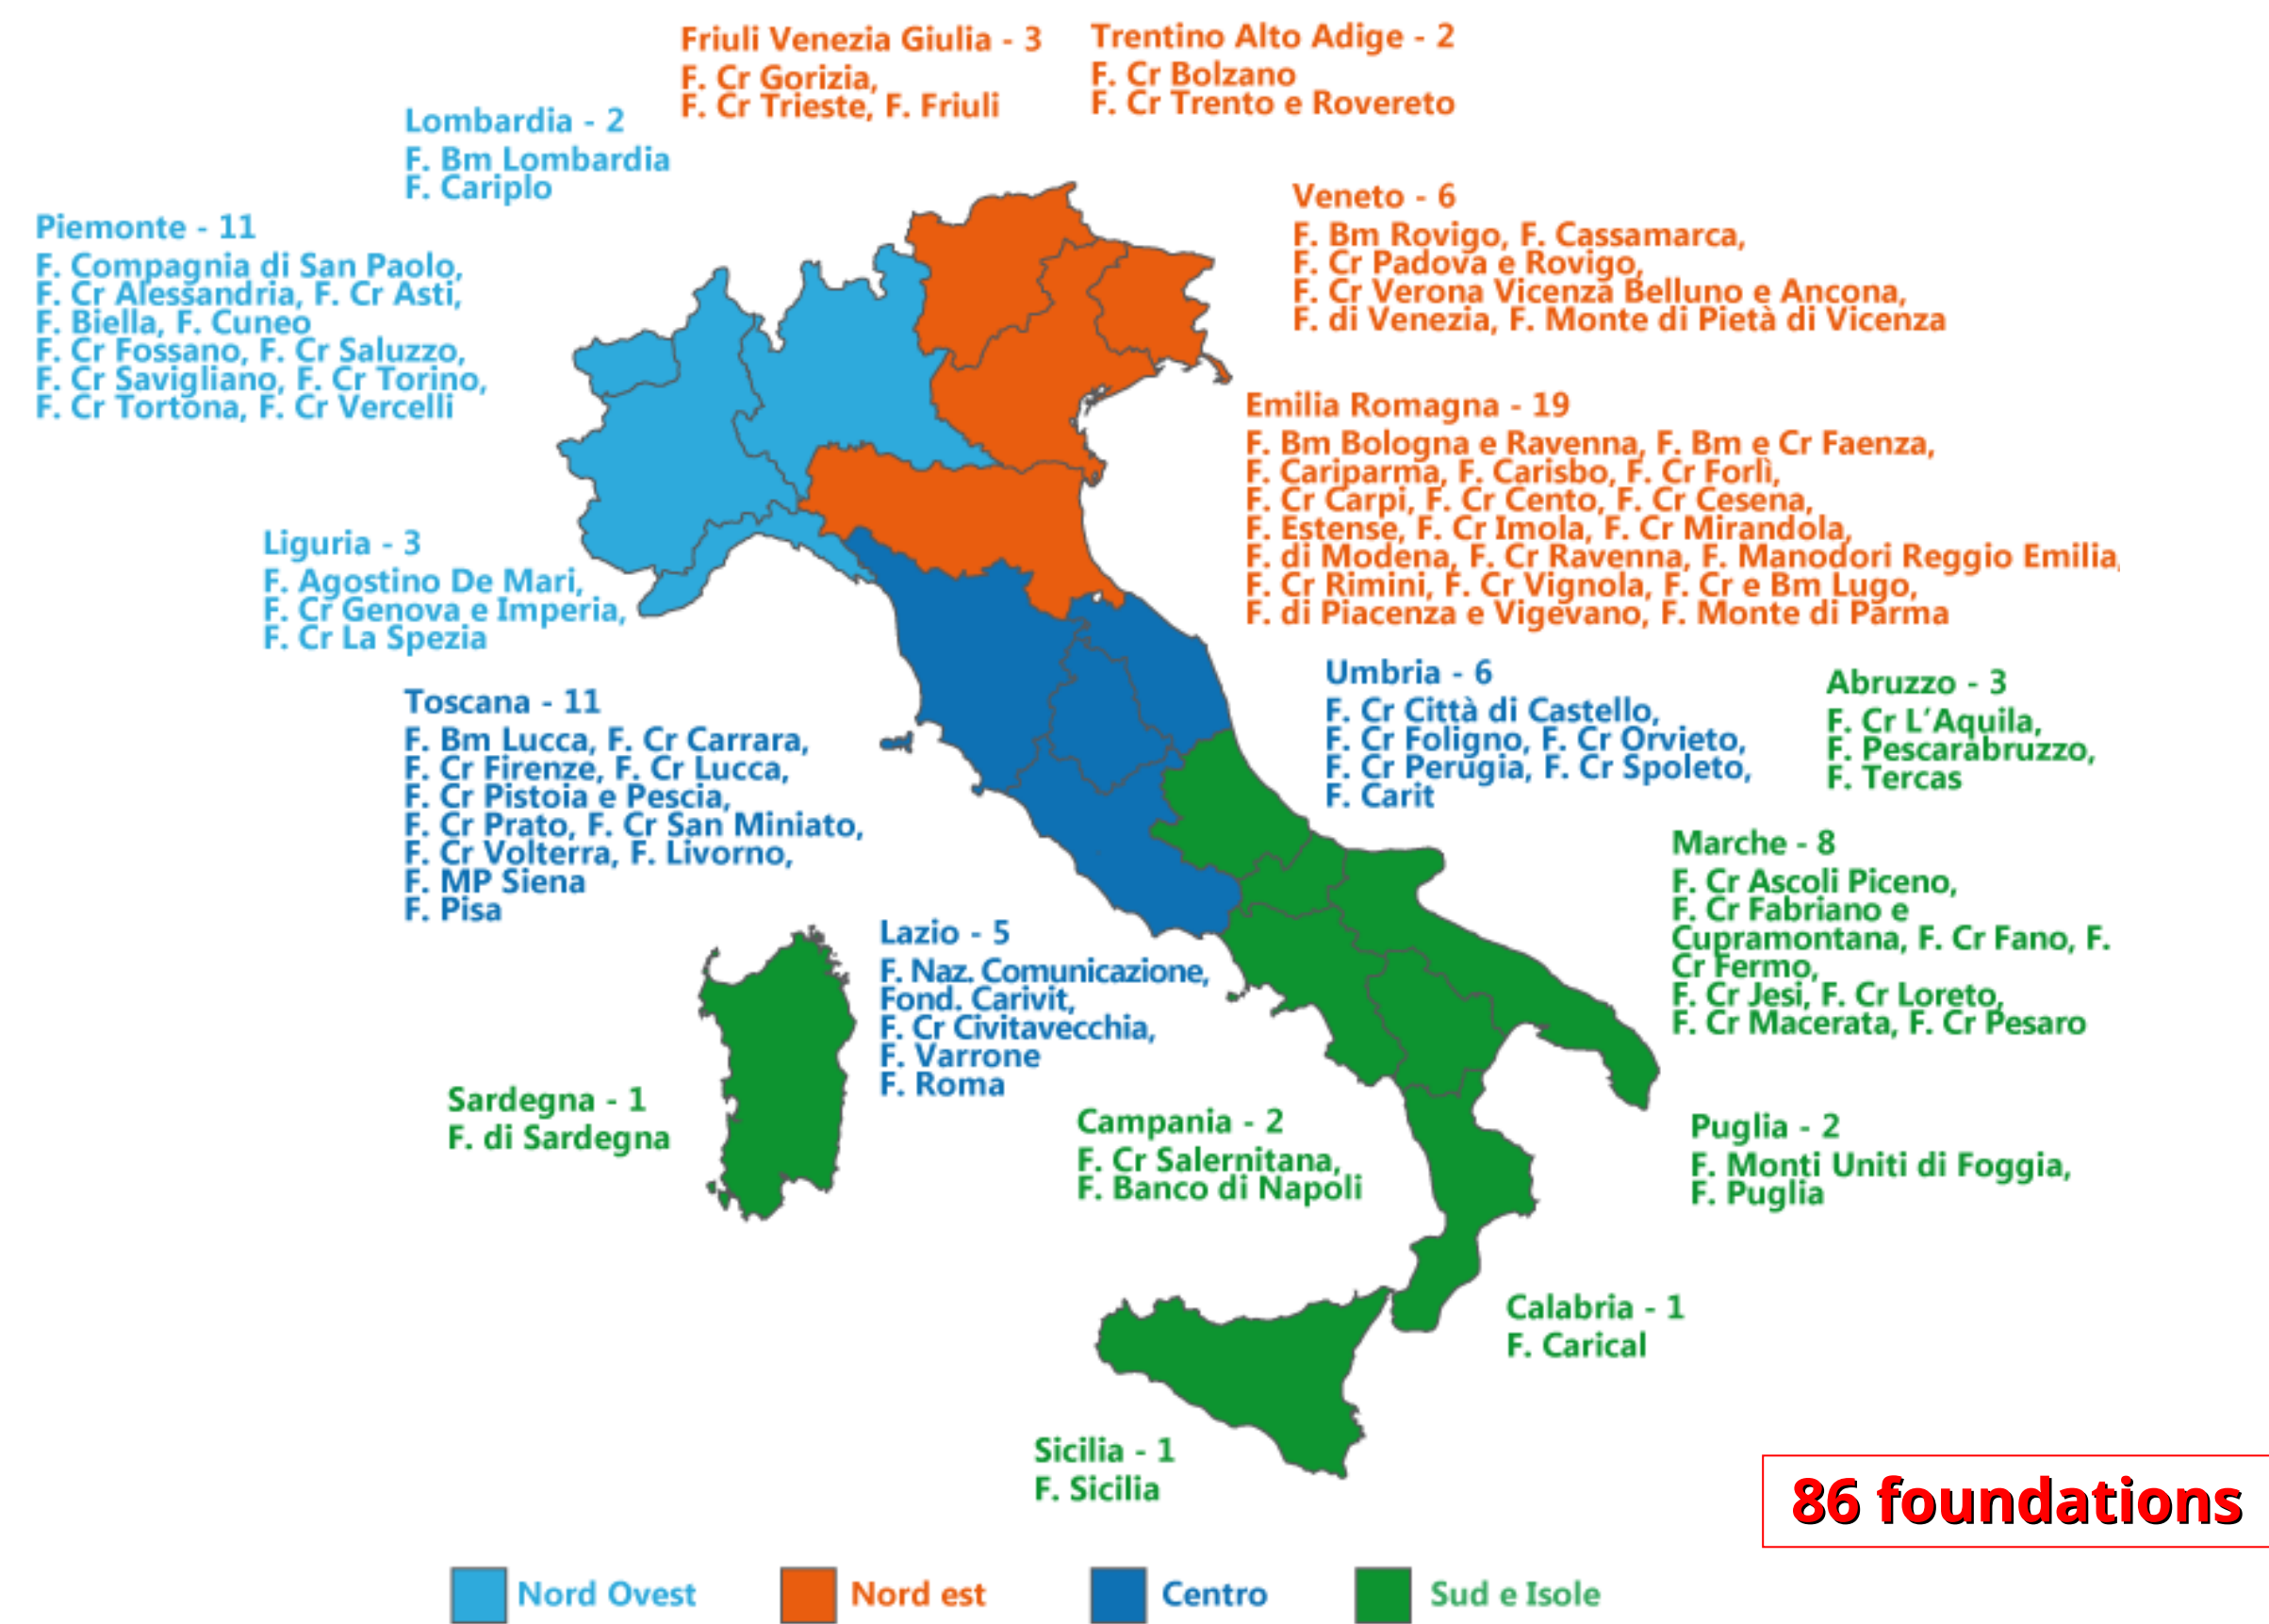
Friuli Venezia Giulia - 3
F. Cr Gorizia,
F. Cr Trieste, F. Friuli

Trentino Alto Adige - 2
F. Cr Bolzano
F. Cr Trento e Rovereto

Lombardia - 2
F. Bm Lombardia
F. Cariplo

Piemonte - 11
F. Compagnia di San Paolo,
F. Cr Alessandria, F. Cr Asti,
F. Biella, F. Cuneo
F. Cr Fossano, F. Cr Saluzzo,
F. Cr Savigliano, F. Cr Torino,
F. Cr Tortona, F. Cr Vercelli

Veneto - 6
F. Bm Rovigo, F. Cassamarca,
F. Cr Padova e Rovigo,
F. Cr Verona Vicenza Belluno e Ancona,
F. di Venezia, F. Monte di Pietà di Vicenza

Emilia Romagna - 19
F. Bm Bologna e Ravenna, F. Bm e Cr Faenza,
F. Cariparma, F. Carisbo, F. Cr Forlì,
F. Cr Carpi, F. Cr Cento, F. Cr Cesena,
F. Estense, F. Cr Imola, F. Cr Mirandola,
F. di Modena, F. Cr Ravenna, F. Manodori Reggio Emilia,
F. Cr Rimini, F. Cr Vignola, F. Cr e Bm Lugo,
F. di Piacenza e Vigevano, F. Monte di Parma

Liguria - 3
F. Agostino De Mari,
F. Cr Genova e Imperia,
F. Cr La Spezia

Umbria - 6
F. Cr Città di Castello,
F. Cr Foligno, F. Cr Orvieto,
F. Cr Perugia, F. Cr Spoleto,
F. Carit

Abruzzo - 3
F. Cr L'Aquila,
F. Pescarabruzzo,
F. Tercas

Toscana - 11
F. Bm Lucca, F. Cr Carrara,
F. Cr Firenze, F. Cr Lucca,
F. Cr Pistoia e Pescia,
F. Cr Prato, F. Cr San Miniato,
F. Cr Volterra, F. Livorno,
F. MP Siena
F. Pisa

Marche - 8
F. Cr Ascoli Piceno,
F. Cr Fabriano e Cupramontana, F. Cr Fano, F. Cr Fermo,
F. Cr Jesi, F. Cr Loreto,
F. Cr Macerata, F. Cr Pesaro

Lazio - 5
F. Naz. Comunicazione,
Fond. Carivit,
F. Cr Civitavecchia,
F. Varrone
F. Roma

Sardegna - 1
F. di Sardegna

Campania - 2
F. Cr Salernitana,
F. Banco di Napoli

Puglia - 2
F. Monti Uniti di Foggia,
F. Puglia

Calabria - 1
F. Carical

Sicilia - 1
F. Sicilia

86 foundations

Nord Ovest
Nord est
Centro
Sud e Isole